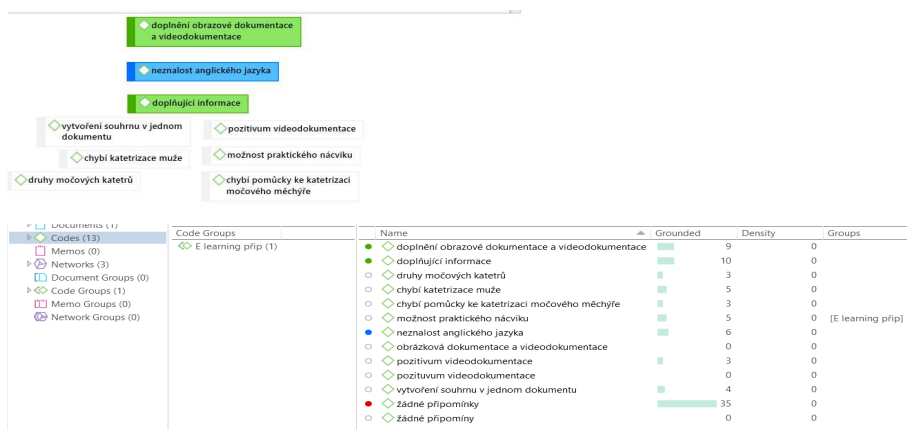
doplnění obrazové dokumentace a videodokumentace

neznalost anglického jazyka

doplňující informace

vytvoření souhrnu v jednom dokumentu

pozitivum videodokumentace

chybí katetrizace muže

možnost praktického nácviku

druhy močových katetrů

chybí pomůcky ke katetrizaci močového měchýře

Documents (1)
Codes (13)
Memos (0)
Networks (3)
Document Groups (0)
Code Groups (1)
Memo Groups (0)
Network Groups (0)

Code Groups
E learning příp (1)

| Name | Grounded | Density | Groups |
|---|---|---|---|
| doplnění obrazové dokumentace a videodokumentace | 9 | 0 | |
| doplňující informace | 10 | 0 | |
| druhy močových katetrů | 3 | 0 | |
| chybí katetrizace muže | 5 | 0 | |
| chybí pomůcky ke katetrizaci močového měchýře | 3 | 0 | |
| možnost praktického nácviku | 5 | 0 | [E learning příp] |
| neznalost anglického jazyka | 6 | 0 | |
| obrázková dokumentace a videodokumentace | 0 | 0 | |
| pozitivum videodokumentace | 3 | 0 | |
| pozituvum videodokumentace | 0 | 0 | |
| vytvoření souhrnu v jednom dokumentu | 4 | 0 | |
| žádné připomínky | 35 | 0 | |
| žádné připominy | 0 | 0 | |